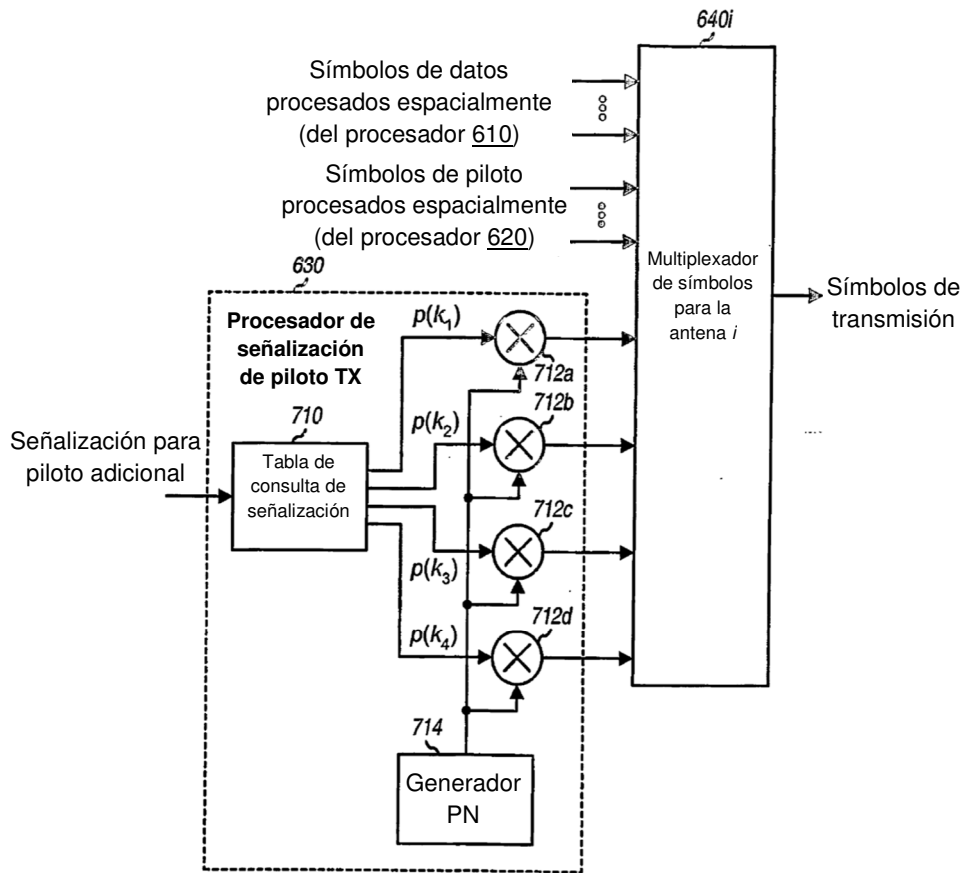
640i

Símbolos de datos procesados espacialmente (del procesador 610)

Símbolos de piloto procesados espacialmente (del procesador 620)

630

Procesador de señalización de piloto TX

$p(k_1)$

712a

710

$p(k_2)$

712b

Señalización para piloto adicional

Tabla de consulta de señalización

712c

$p(k_3)$

$p(k_4)$

712d

714

Generador PN

Multiplexador de símbolos para la antena $i$

Símbolos de transmisión